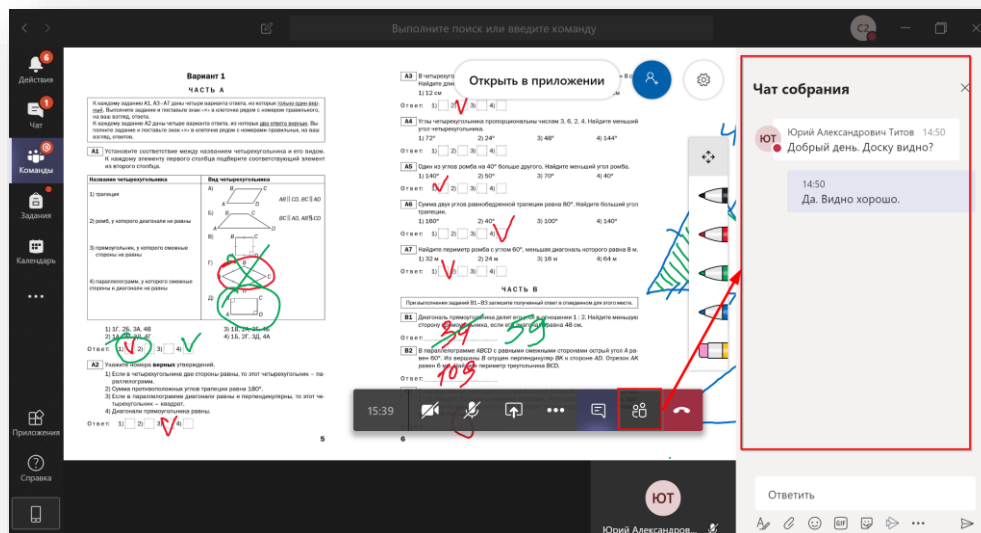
Выполните поиск или введите команду

C2

Действия

Чат

Команды

Задания

Календарь

Приложения

Справка

Вариант 1

ЧАСТЬ А

К каждому заданию А1, А3–А7 даны четыре варианта ответа, из которых только один верный. Выполните задание и поставьте знак «×» в клеточке рядом с номером правильного, на ваш взгляд, ответа.
К каждому заданию А2 даны четыре варианта ответа, из которых два ответа верные. Выполните задание и поставьте знак «×» в клеточке рядом с номерами правильных, на ваш взгляд, ответов.

А1 Установите соответствие между названием четырехугольника и его видом. К каждому элементу первого столбца подберите соответствующий элемент из второго столбца.

| Название четырехугольника | Вид четырехугольника |
|---|---|
| 1) трапеция | А) AB ∥ CD, BC ∦ AD |
| 2) ромб, у которого диагонали не равны | Б) BC ∥ AD, AB ∥ CD |
| 3) прямоугольник, у которого смежные стороны не равны | В) |
| 4) параллелограмм, у которого смежные стороны и диагонали не равны | Г) Д) |

1) 1Г, 2Б, 3А, 4В
2) 1А, 2Г, 3Д, 4Б
3) 1Б, 2А, 3Г, 4Д
4) 1Б, 2Г, 3Д, 4А

Ответ: 1) 2) 3) 4)

А2 Укажите номера верных утверждений.
1) Если в четырехугольнике две стороны равны, то этот четырехугольник – параллелограмм.
2) Сумма противоположных углов трапеции равна 180°.
3) Если в параллелограмме диагонали равны и перпендикулярны, то этот четырехугольник – квадрат.
4) Диагонали прямоугольника равны.

Ответ: 1) 2) 3) 4)

5

А3 В четырехугольнике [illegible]
Найдите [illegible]
1) 12 см

Ответ: 1) 2) 3) 4)

А4 Углы четырехугольника пропорциональны числам 3, 6, 2, 4. Найдите меньший угол четырехугольника.
1) 72° 2) 24° 3) 48° 4) 144°

Ответ: 1) 2) 3) 4)

А5 Один из углов ромба на 40° больше другого. Найдите меньший угол ромба.
1) 140° 2) 50° 3) 70° 4) 40°

Ответ: 1) 2) 3) 4)

А6 Сумма двух углов равнобедренной трапеции равна 80°. Найдите больший угол трапеции.
1) 160° 2) 40° 3) 100° 4) 140°

Ответ: 1) 2) 3) 4)

А7 Найдите периметр ромба с углом 60°, меньшая диагональ которого равна 8 м.
1) 32 м 2) 24 м 3) 16 м 4) 64 м

Ответ: 1) 2) 3) 4)

ЧАСТЬ В

При выполнении заданий В1–В3 запишите полученный ответ в отведенном для этого месте.

В1 Диагональ прямоугольника делит его угол в отношении 1 : 2. Найдите меньшую сторону прямоугольника, если его диагональ равна 48 см.

Ответ: ___

В2 В параллелограмме ABCD с равными смежными сторонами острый угол A равен 60°. Из вершины B опущен перпендикуляр BK к стороне AD. Отрезок AK равен 6 м. Найдите периметр треугольника BCD.

Ответ: ___

6

Открыть в приложении

15:39

Чат собрания

ЮТ Юрий Александрович Титов 14:50
Добрый день. Доску видно?

14:50
Да. Видно хорошо.

ЮТ
Юрий Александров...

Ответить